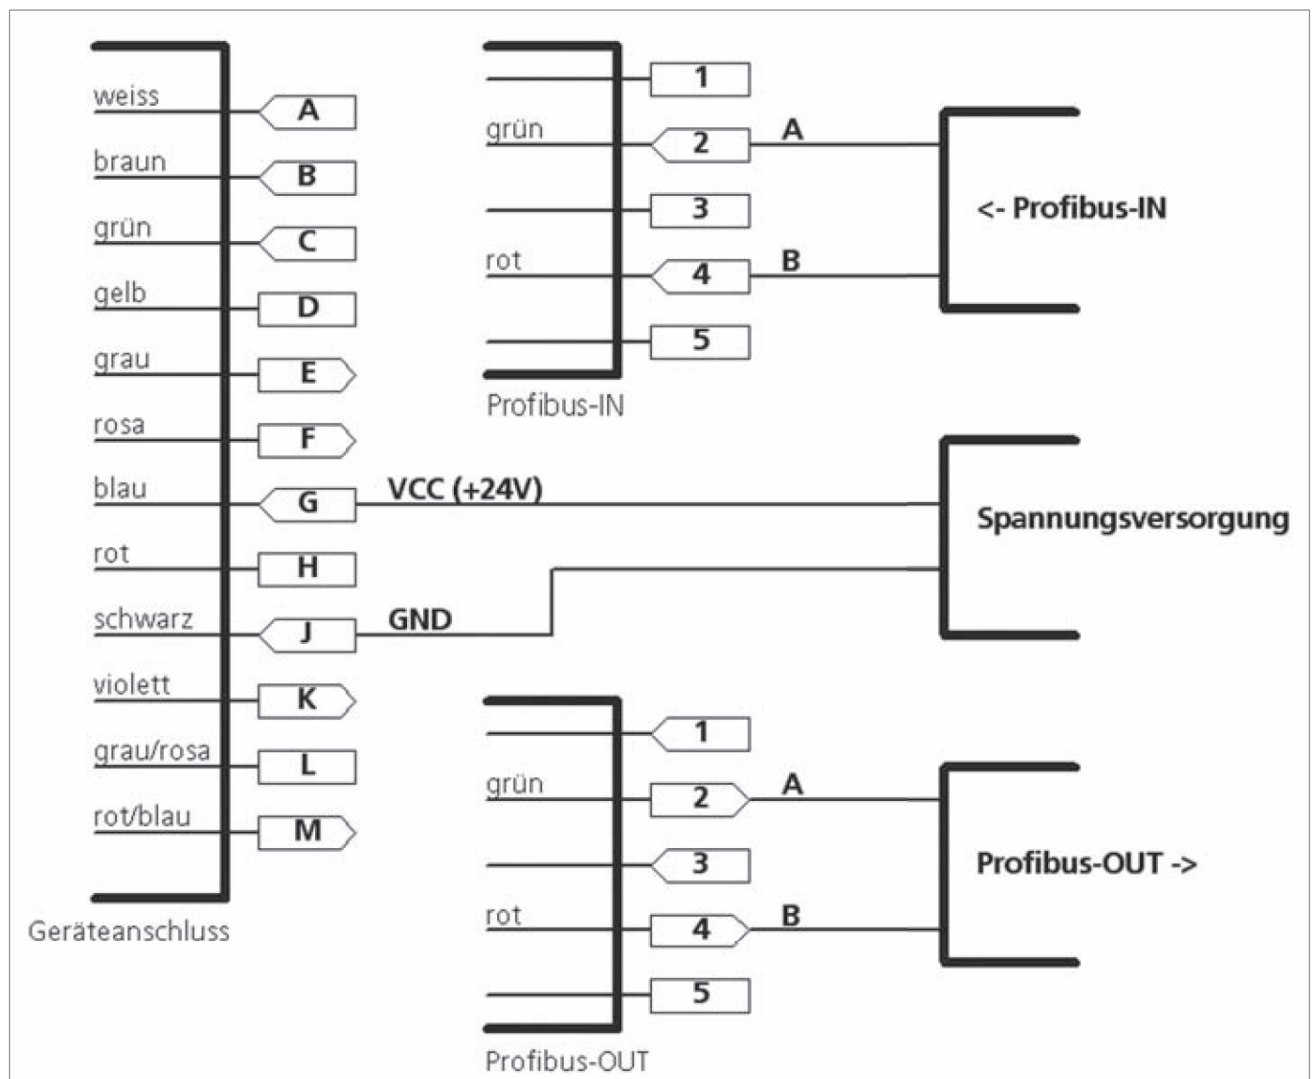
weiss
A
braun
B
grün
C
gelb
D
grau
E
rosa
F
blau
G
rot
H
schwarz
J
violett
K
grau/rosa
L
rot/blau
M
Geräteanschluss

1
grün
2
A
3
rot
4
B
5
Profibus-IN

<- Profibus-IN

VCC (+24V)
GND
Spannungsversorgung

1
grün
2
A
3
rot
4
B
5
Profibus-OUT

Profibus-OUT ->